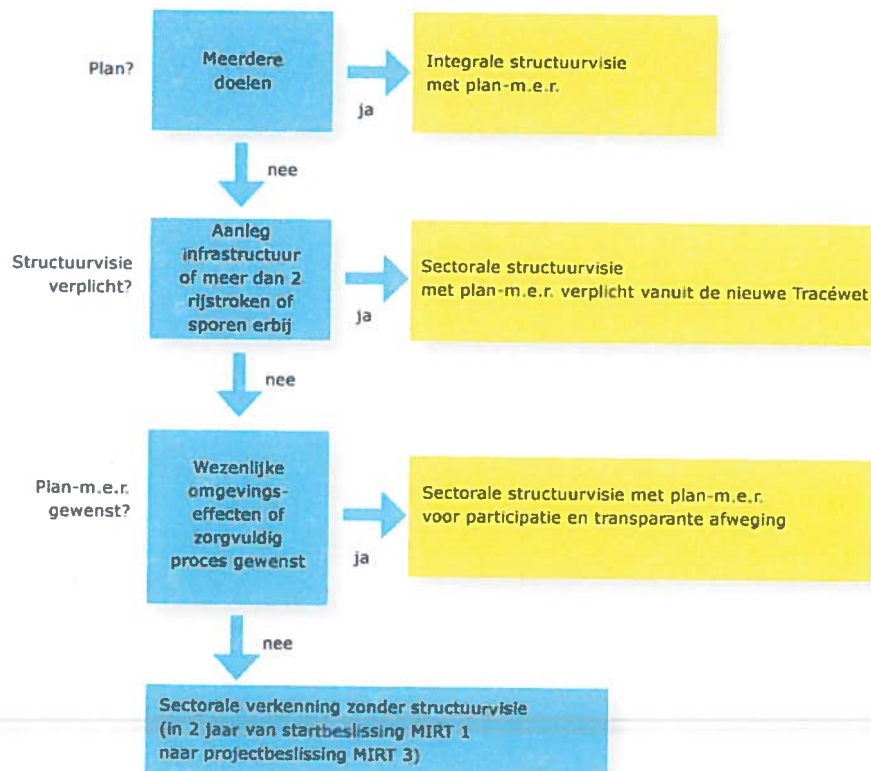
Plan?

Meerdere doelen

ja

Integrale structuurvisie met plan-m.e.r.

nee

Structuurvisie verplicht?

Aanleg infrastructuur of meer dan 2 rijstroken of sporen erbij

ja

Sectorale structuurvisie met plan-m.e.r. verplicht vanuit de nieuwe Tracéwet

nee

Plan-m.e.r. gewenst?

Wezenlijke omgevingseffecten of zorgvuldig proces gewenst

ja

Sectorale structuurvisie met plan-m.e.r. voor participatie en transparante afweging

nee

Sectorale verkenning zonder structuurvisie (in 2 jaar van startbeslissing MIRT 1 naar projectbeslissing MIRT 3)